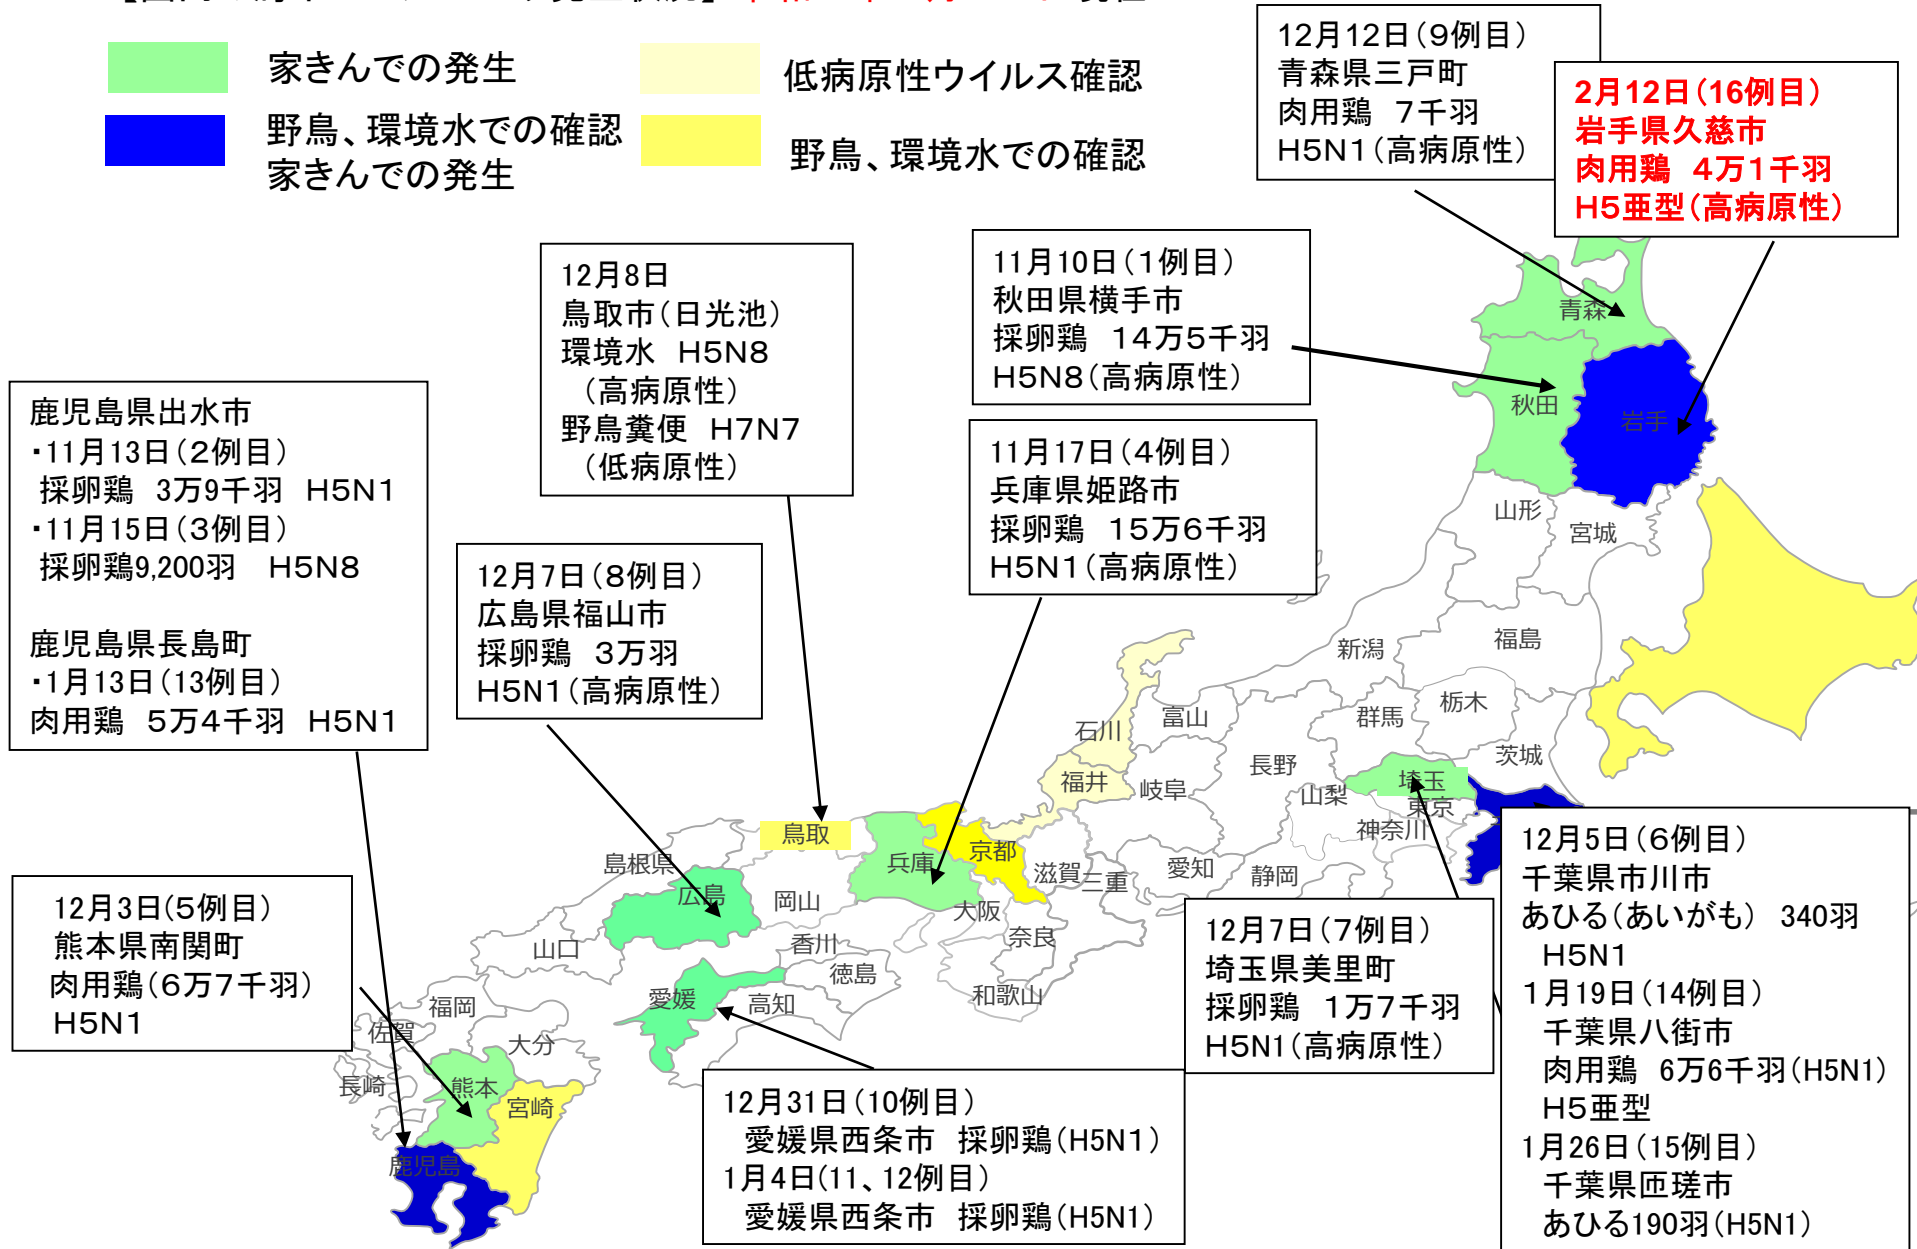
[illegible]

家きんでの発生

野鳥、環境水での確認
家きんでの発生

低病原性ウイルス確認

野鳥、環境水での確認

12月12日（9例目）
青森県三戸町
肉用鶏　7千羽
H5N1（高病原性）

2月12日（16例目）
岩手県久慈市
肉用鶏　4万1千羽
H5亜型（高病原性）

12月8日
鳥取市（日光池）
環境水　H5N8
（高病原性）
野鳥糞便　H7N7
（低病原性）

11月10日（1例目）
秋田県横手市
採卵鶏　14万5千羽
H5N8（高病原性）

鹿児島県出水市
・11月13日（2例目）
採卵鶏　3万9千羽　H5N1
・11月15日（3例目）
採卵鶏9,200羽　H5N8

鹿児島県長島町
・1月13日（13例目）
肉用鶏　5万4千羽　H5N1

11月17日（4例目）
兵庫県姫路市
採卵鶏　15万6千羽
H5N1（高病原性）

12月7日（8例目）
広島県福山市
採卵鶏　3万羽
H5N1（高病原性）

青森
秋田
岩手
山形
宮城
新潟
福島
石川
富山
群馬
栃木
長野
茨城
福井
岐阜
埼玉
山梨
東京
神奈川
鳥取
島根県
兵庫
京都
滋賀
三重
愛知
静岡
広島
岡山
大阪
山口
香川
奈良
徳島
愛媛
高知
和歌山
福岡
佐賀
大分
長崎
熊本
宮崎
鹿児島

12月3日（5例目）
熊本県南関町
肉用鶏（6万7千羽）
H5N1

12月5日（6例目）
千葉県市川市
あひる（あいがも）　340羽
H5N1
1月19日（14例目）
千葉県八街市
肉用鶏　6万6千羽（H5N1）
H5亜型
1月26日（15例目）
千葉県匝瑳市
あひる190羽（H5N1）

12月7日（7例目）
埼玉県美里町
採卵鶏　1万7千羽
H5N1（高病原性）

12月31日（10例目）
愛媛県西条市　採卵鶏（H5N1）
1月4日（11、12例目）
愛媛県西条市　採卵鶏（H5N1）